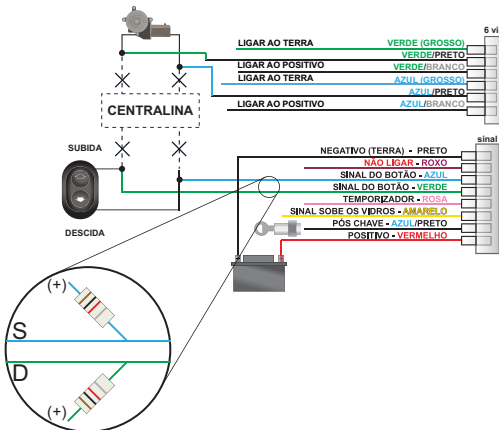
6 vi
LIGAR AO TERRA
VERDE (GROSSO)
VERDE/PRETO
LIGAR AO POSITIVO
VERDE/BRANCO
LIGAR AO TERRA
AZUL (GROSSO)
AZUL/PRETO
LIGAR AO POSITIVO
AZUL/BRANCO
CENTRALINA
SUBIDA
DESCIDA
sinal
NEGATIVO (TERRA) - PRETO
NÃO LIGAR - ROXO
SINAL DO BOTÃO - AZUL
SINAL DO BOTÃO - VERDE
TEMPORIZADOR - ROSA
SINAL SOBE OS VIDROS - AMARELO
PÓS CHAVE - AZUL/PRETO
POSITIVO - VERMELHO
(+)
S
D
(+)